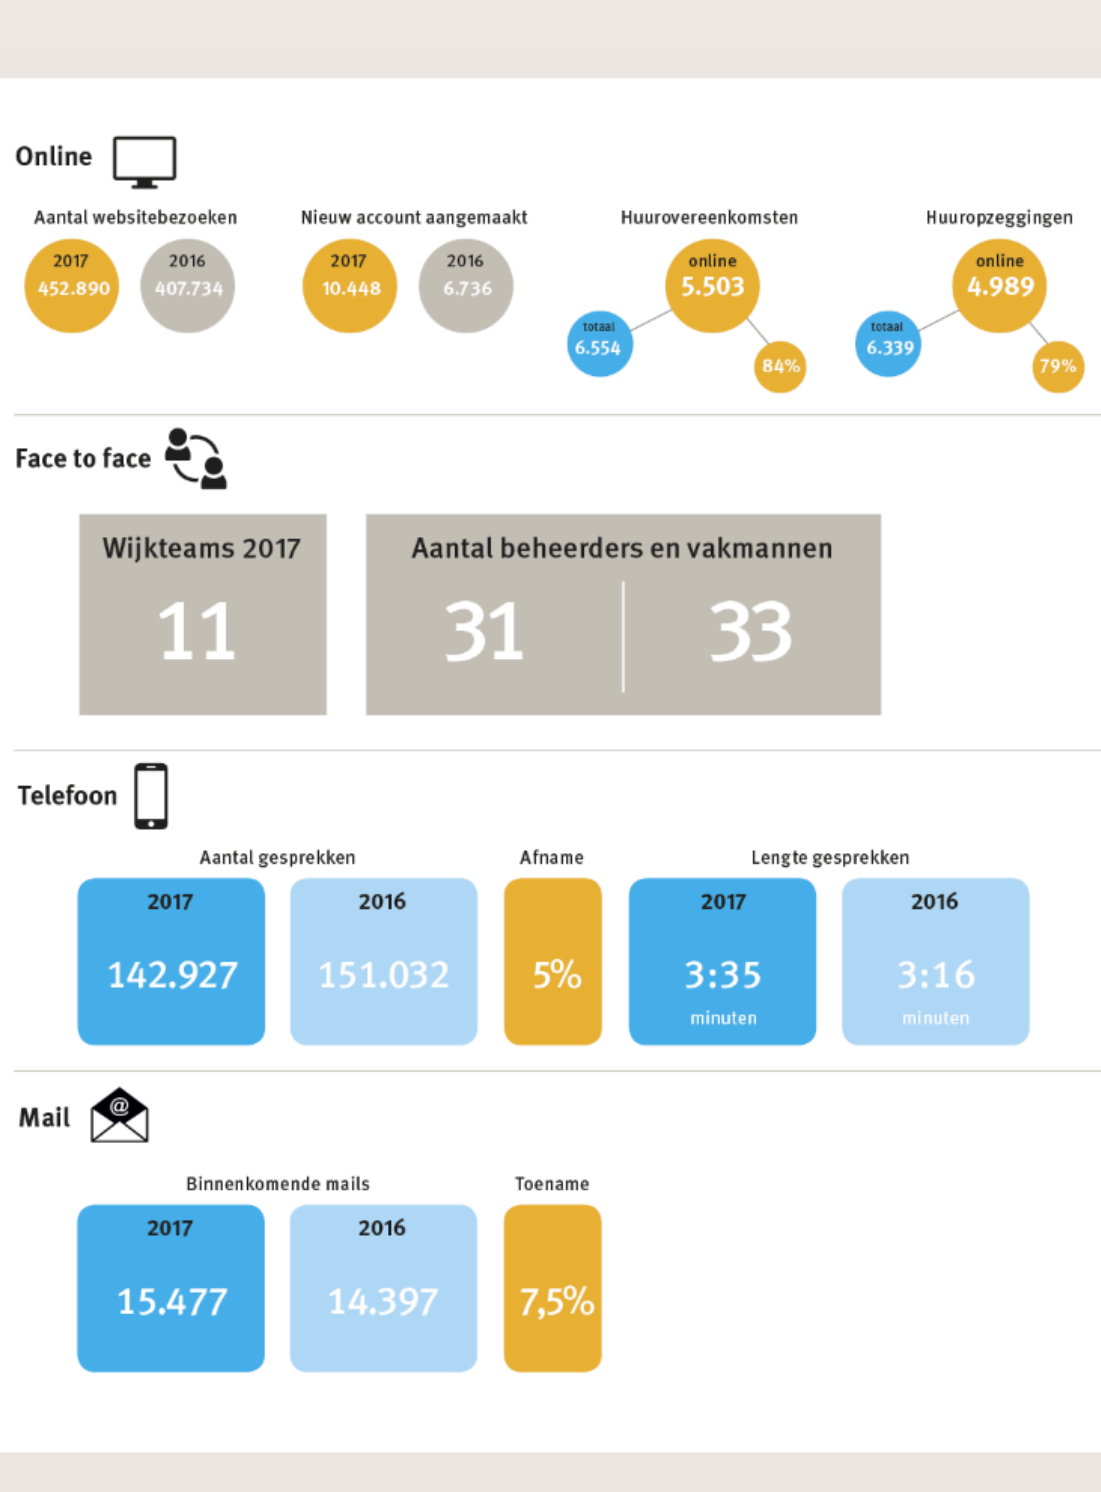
Online

Aantal websitebezoeken
2017
452.890
2016
407.734

Nieuw account aangemaakt
2017
10.448
2016
6.736

Huurovereenkomsten
online
5.503
totaal
6.554
84%

Huuropzeggingen
online
4.989
totaal
6.339
79%

Face to face

Wijkteams 2017
11

Aantal beheerders en vakmannen
31
33

Telefoon

Aantal gesprekken
2017
142.927
2016
151.032

Afname
5%

Lengte gesprekken
2017
3:35
minuten
2016
3:16
minuten

Mail

Binnenkomende mails
2017
15.477
2016
14.397

Toename
7,5%